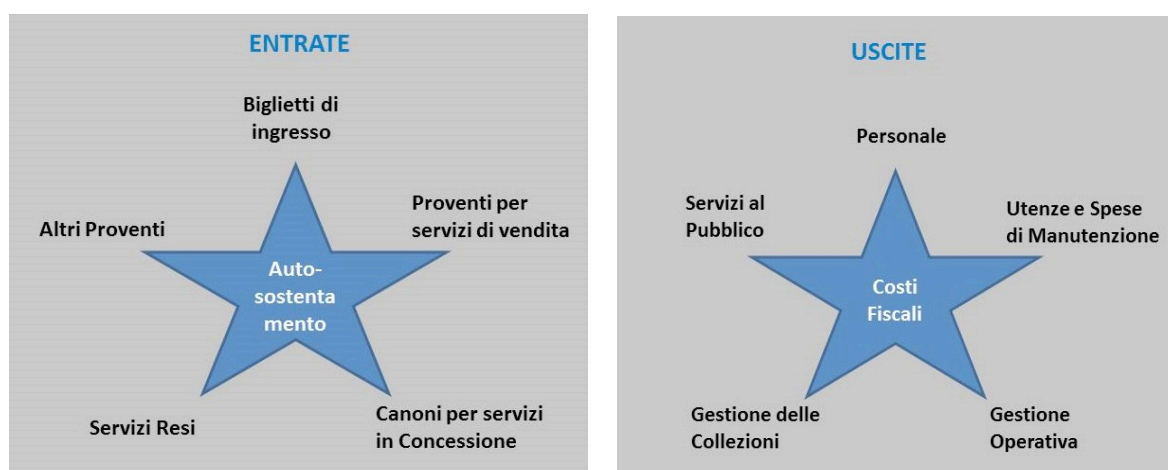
ENTRATE

Biglietti di ingresso

Altri Proventi

Proventi per servizi di vendita

Auto-sostenta mento

Servizi Resi

Canoni per servizi in Concessione

USCITE

Personale

Servizi al Pubblico

Utenze e Spese di Manutenzione

Costi Fiscali

Gestione delle Collezioni

Gestione Operativa